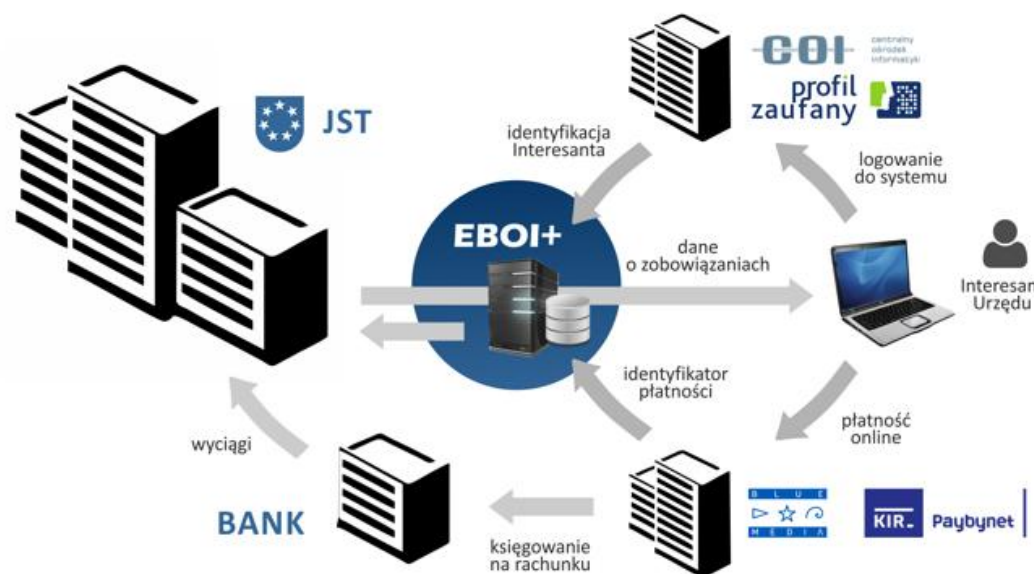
JST

COI centralny ośrodek informatyki

profil zaufany

identyfikacja Interesanta

logowanie do systemu

EBOI+

dane o zobowiązaniach

Interesan Urzędu

identyfikator płatności

płatność online

wyciągi

BANK

księgowanie na rachunku

BLUE MEDIA

KIR Paybynet